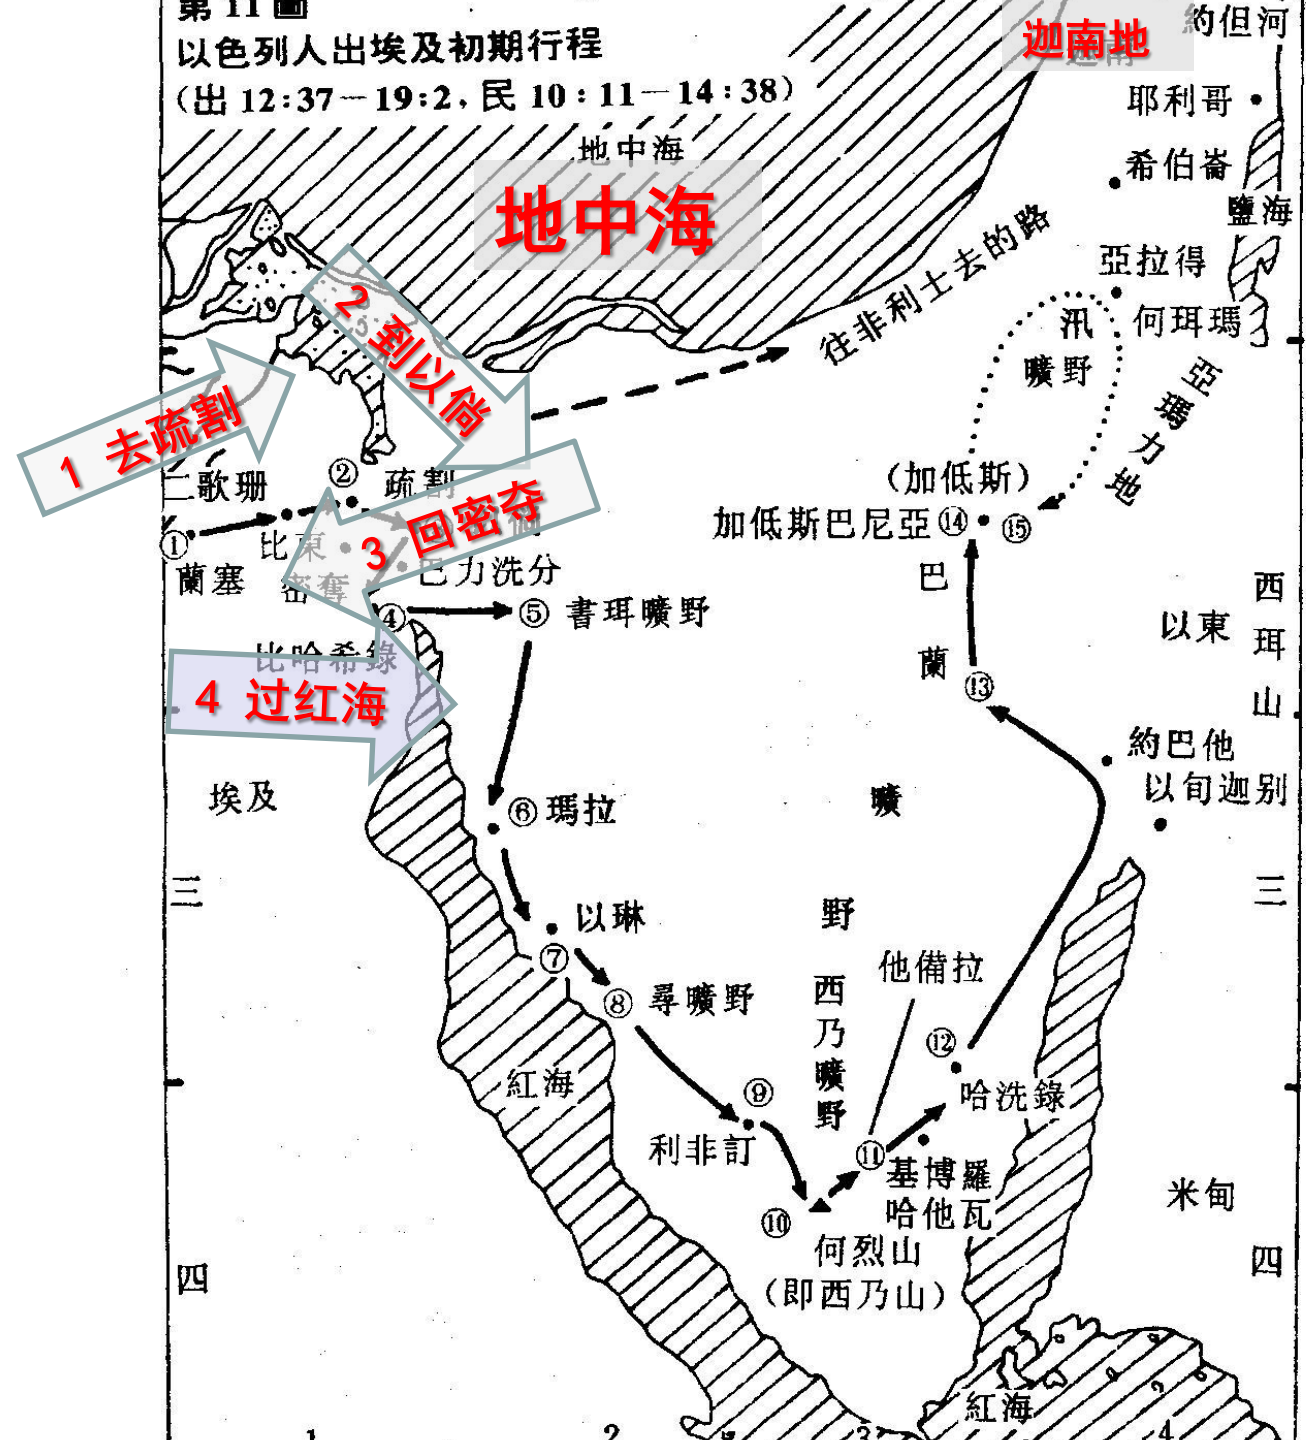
第 11 圖
以色列人出埃及初期行程
（出 12:37—19:2，民 10:11—14:38）

迦南地
約但河
耶利哥
希伯崙
鹽海
地中海
地中海
往非利士去的路
亞拉得
何珥瑪
汛
曠野
亞瑪力地
1 去疏割
2 到以倘
3 回密夺
4 过红海
(加低斯)
加低斯巴尼亞 ⑭ ⑮
① 蘭塞
② 疏割
比東
密奪
巴力洗分
③
④
比哈希錄
⑤ 書珥曠野
巴
蘭
⑬
以東
西
珥
山
約巴他
以旬迦別
埃及
⑥ 瑪拉
曠
野
三
三
以琳
⑦
⑧ 尋曠野
他備拉
西
乃
曠
野
⑫
哈洗錄
紅海
⑨
利非訂
⑪
基博羅
哈他瓦
⑩
何烈山
(即西乃山)
米甸
四
四
紅海
1
2
3
4